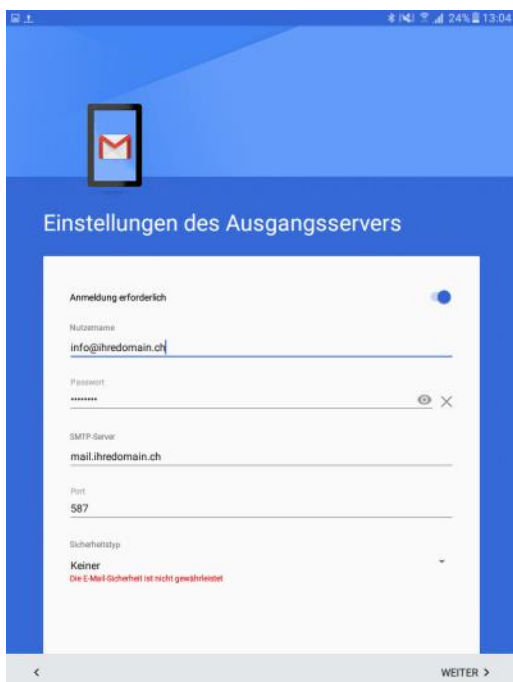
24% 13:04

Einstellungen des Ausgangsservers

Anmeldung erforderlich

Nutzername
info@ihredomain.ch

Passwort
••••••••

SMTP-Server
mail.ihredomain.ch

Port
587

Sicherheitstyp
Keiner
Die E-Mail-Sicherheit ist nicht gewährleistet

<

WEITER >